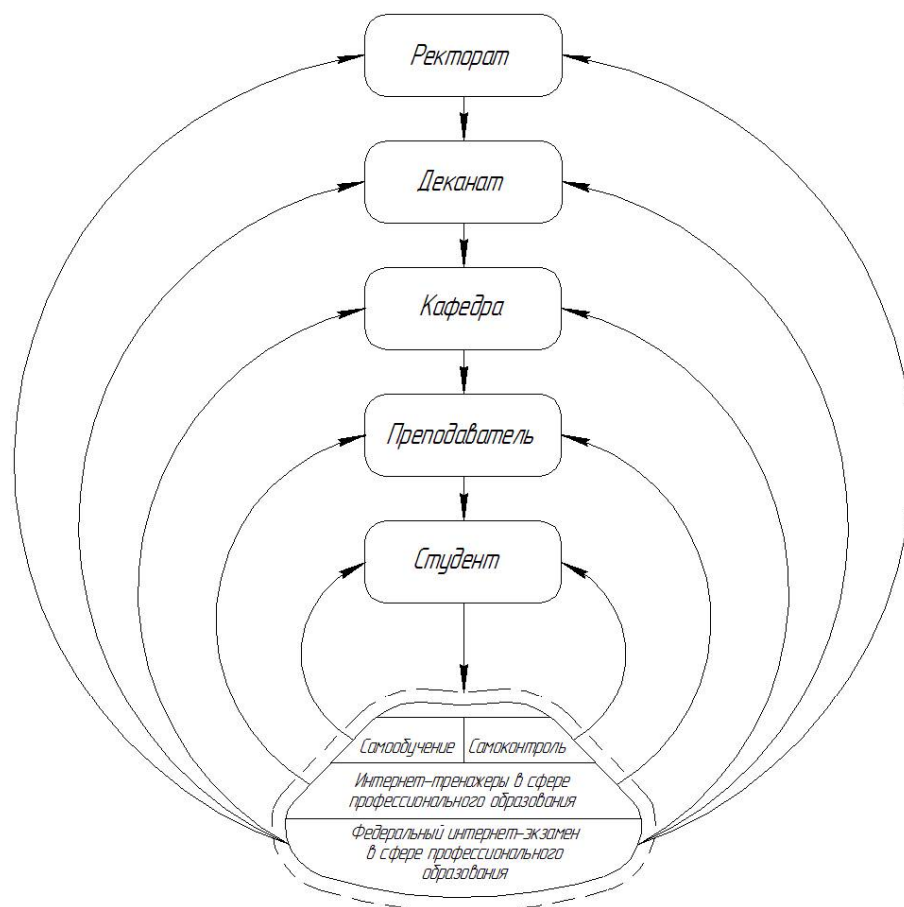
Ректорат

Деканат

Кафедра

Преподаватель

Студент

Самообучение

Самоконтроль

Интернет-тренажеры в сфере профессионального образования

Федеральный интернет-экзамен в сфере профессионального образования